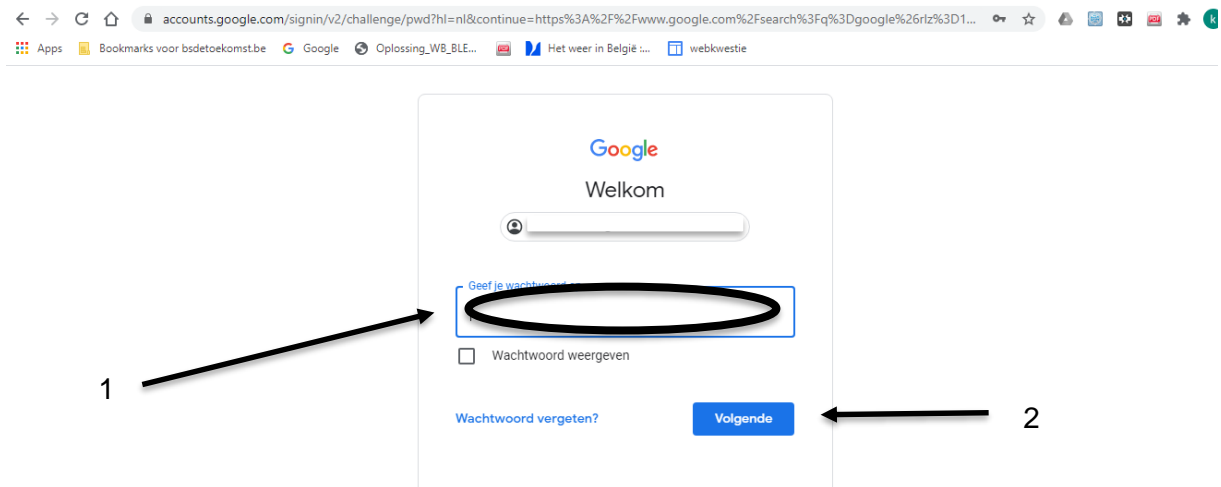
accounts.google.com/signin/v2/challenge/pwd?hl=nl&continue=https%3A%2F%2Fwww.google.com%2Fsearch%3Fq%3Dgoogle%26rlz%3D1...

Apps Bookmarks voor bsdetoekomst.be Google Oplossing_WB_BLE... Het weer in België :... webkwestie

Google

Welkom

Geef je wachtwoord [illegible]

Wachtwoord weergeven

1

Wachtwoord vergeten?

Volgende

2